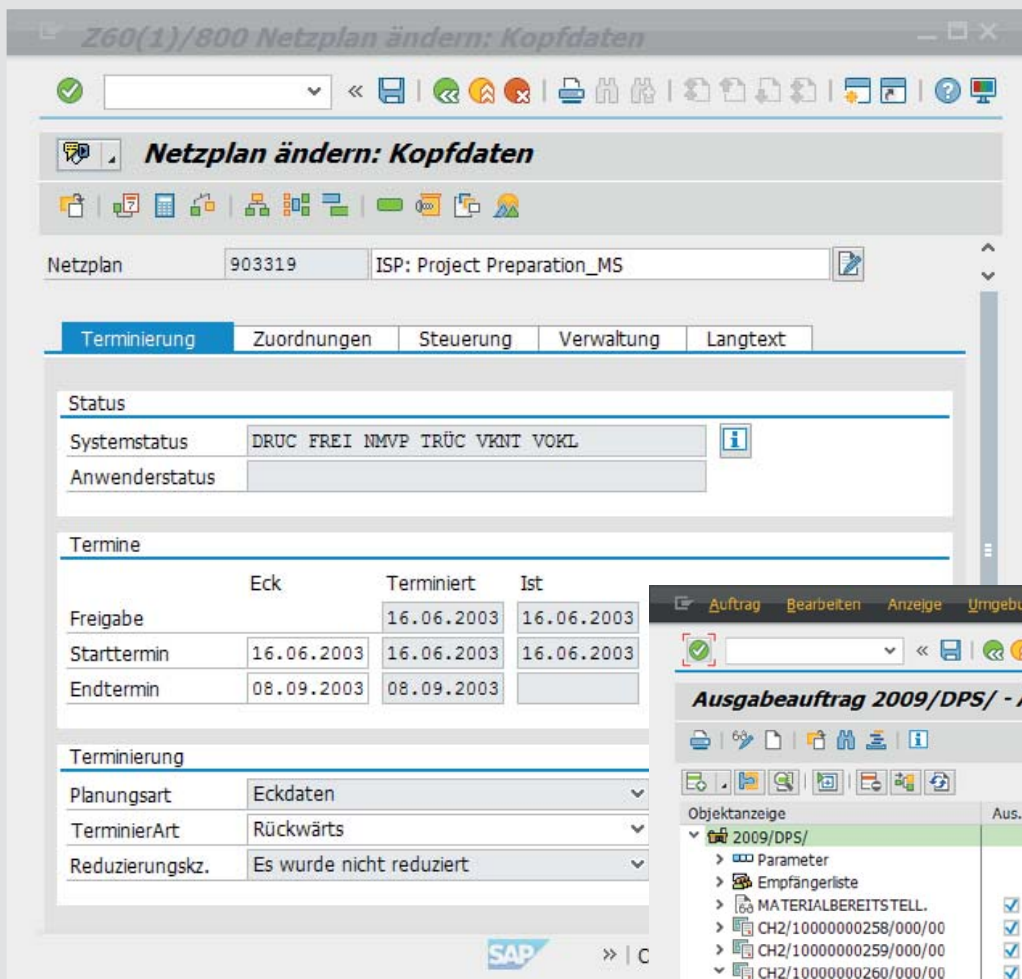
Z60(1)/800 Netzplan ändern: Kopfdaten

Netzplan ändern: Kopfdaten

Netzplan 903319 ISP: Project Preparation_MS

Terminierung Zuordnungen Steuerung Verwaltung Langtext

Status

Systemstatus DRUC FREI NMVP TRÜC VKNT VOKL

Anwenderstatus

Termine

| | Eck | Terminiert | Ist |
|---|---|---|---|
| Freigabe | | 16.06.2003 | 16.06.2003 |
| Starttermin | 16.06.2003 | 16.06.2003 | 16.06.2003 |
| Endtermin | 08.09.2003 | 08.09.2003 | |

Terminierung

Planungsart Eckdaten

TerminierArt Rückwärts

Reduzierungskz. Es wurde nicht reduziert

SAP

» | C

Auftrag Bearbeiten Anzeige Umgebu

Ausgabeauftrag 2009/DPS/ - 

Objektanzeige Aus.

2009/DPS/

Parameter

Empfängerliste

MATERIALBEREITSTELL.

CH2/10000000258/000/00

CH2/10000000259/000/00

CH2/10000000260/000/00